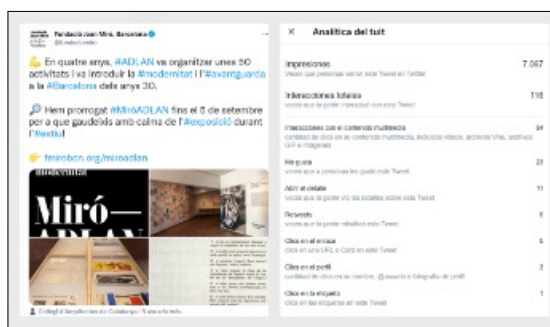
Fundació Joan Miró, Barcelona
@fmirobcn

💪 En quatre anys, #ADLAN va organitzar unes 50 activitats i va introduir la #modernitat i l'#avantguarda a la #Barcelona dels anys 30.

🔎 Hem prorrogat #MiróADLAN fins el 6 de setembre per a que gaudeixis amb calma de l'#exposició durant l'#estiu!

👉 fmirobcn.org/miroadlan

Miró—
ADLAN

Col·legi d'Arquitectes de Catalunya i 9 usuaris més

× Analítica del tuit

Impresiones 7 067
Veces que personas vieron este Tweet en Twitter

Interacciones totales 116
Veces que la gente interactuó con este Tweet

Interacciones con el contenido multimedia 64
Cantidad de clics en el contenido multimedia, incluidos videos, archivos Vine, archivos GIF e imágenes

Me gusta 22
Veces que a personas les gustó este Tweet

Abrir el detalle 11
Veces que la gente vio los detalles sobre este Tweet

Retweets 6
Veces que la gente retwitteó este Tweet

Clics en el enlace 5
Clics en una URL o Card en este Tweet

Clics en el perfil 2
Cantidad de clics en tu nombre, @usuario o fotografía de perfil

Clics en la etiqueta 1
Clics en las etiquetas en este Tweet